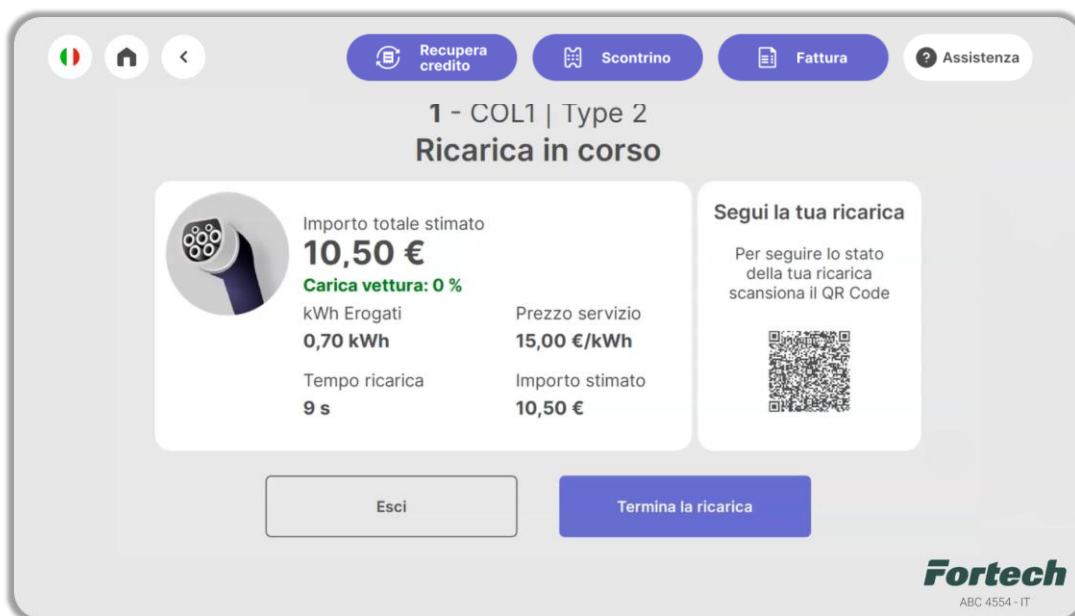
Recupera credito

Scontrino

Fattura

Assistenza

1 - COL1 | Type 2

Ricarica in corso

Importo totale stimato

10,50 €

Carica vettura: 0 %

kWh Erogati

0,70 kWh

Prezzo servizio

15,00 €/kWh

Tempo ricarica

9 s

Importo stimato

10,50 €

Segui la tua ricarica

Per seguire lo stato della tua ricarica scansiona il QR Code

Esci

Termina la ricarica

Fortech

ABC 4554 - IT